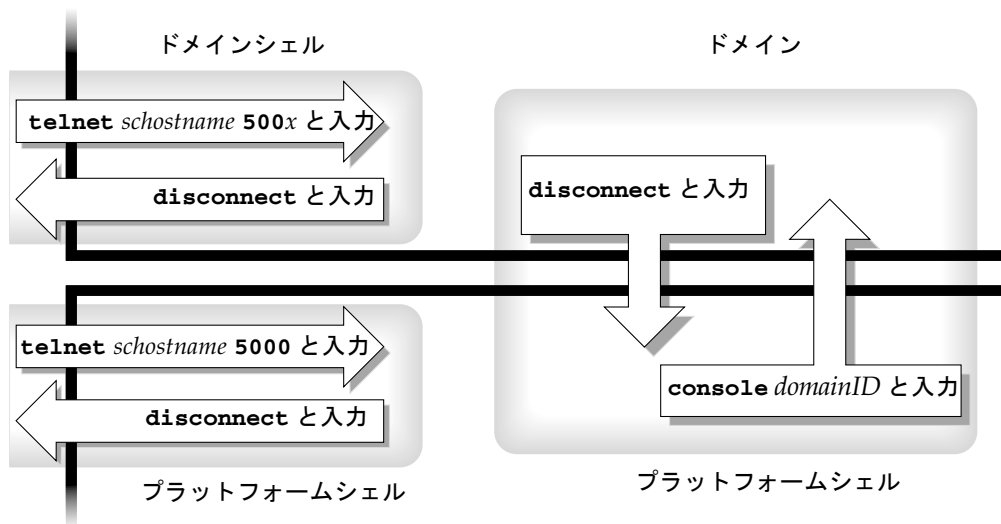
ドメインシェル

ドメイン

**telnet** *schostname* **500***x* と入力

**disconnect** と入力

**disconnect** と入力

**telnet** *schostname* **5000** と入力

**disconnect** と入力

**console** *domainID* と入力

プラットフォームシェル

プラットフォームシェル